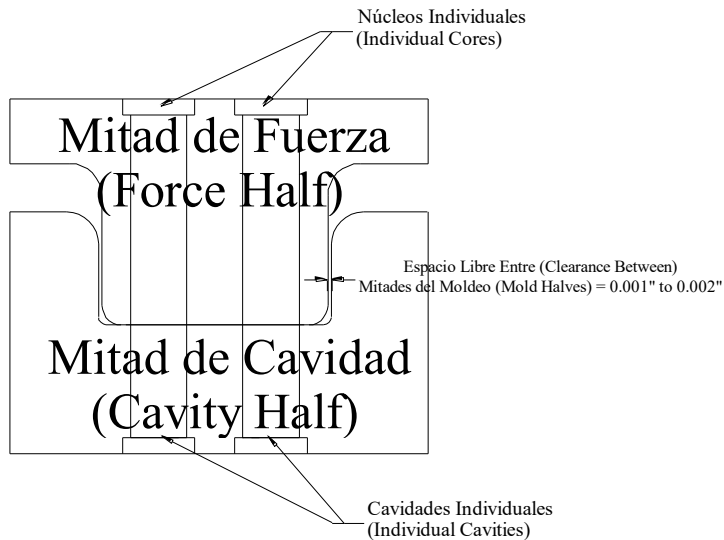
Núcleos Individuales
(Individual Cores)

Mitad de Fuerza
(Force Half)

Espacio Libre Entre (Clearance Between)
Mitades del Moldeo (Mold Halves) = 0.001" to 0.002"

Mitad de Cavidad
(Cavity Half)

Cavidades Individuales
(Individual Cavities)